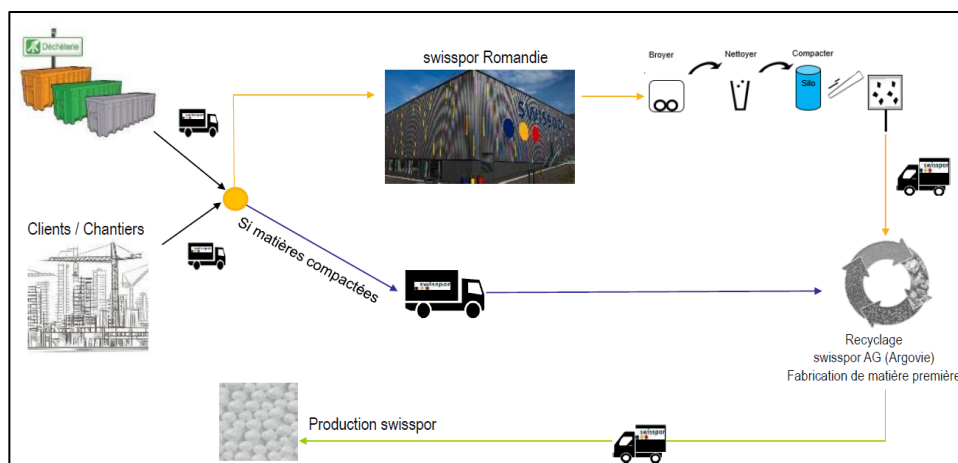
Déchèterie

swisspor Romandie

Broyer

Nettoyer

Compacter

Silo

Clients / Chantiers

Si matières compactées

swisspor

Recyclage
swisspor AG (Argovie)
Fabrication de matière première

Production swisspor

swisspor